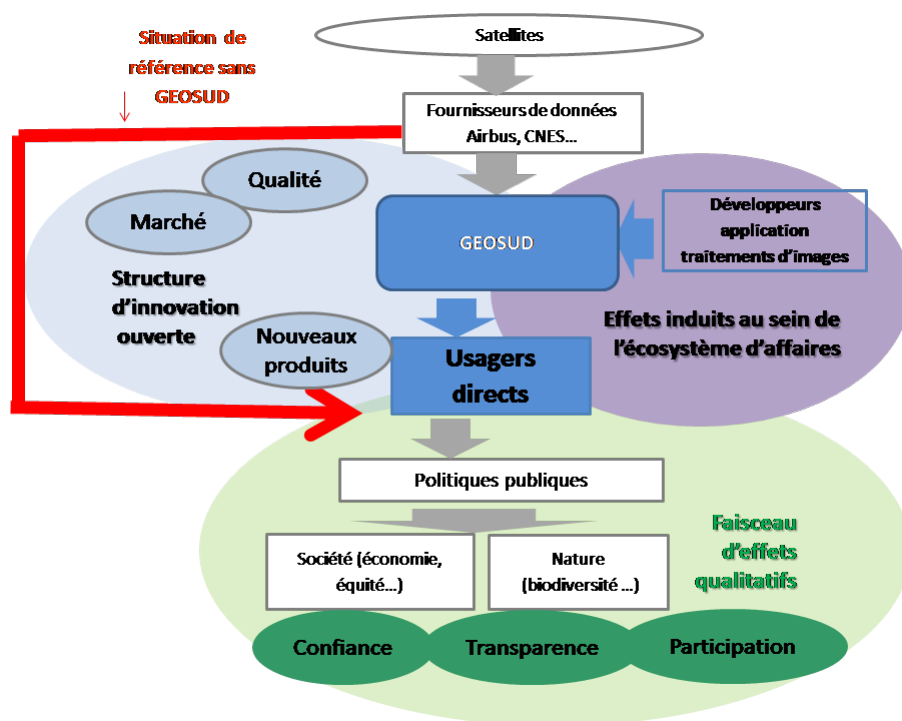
Situation de référence sans GEOSUD

Satellites

Fournisseurs de données Airbus, CNES…

Qualité

Marché

GEOSUD

Développeurs application traitements d'images

Structure d'innovation ouverte

Nouveaux produits

Usagers directs

Effets induits au sein de l'écosystème d'affaires

Politiques publiques

Faisceau d'effets qualitatifs

Société (économie, équité…)

Nature (biodiversité …)

Confiance

Transparence

Participation